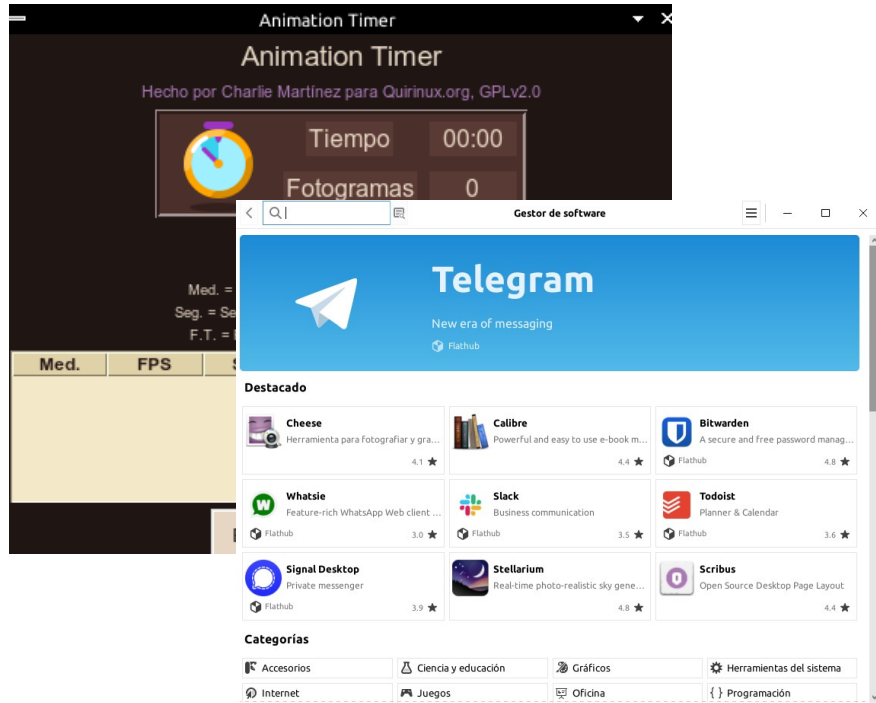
Animation Timer

Animation Timer

Hecho por Charlie Martínez para Quirinux.org, GPLv2.0

Tiempo 00:00

Fotogramas 0

Med. =

Seg. = Se

F.T. =

| Med. | FPS | S |
|---|---|---|

Gestor de software

Telegram

New era of messaging

Flathub

Destacado

Cheese
Herramienta para fotografiar y gra...
4.1 ★

Calibre
Powerful and easy to use e-book m...
4.4 ★

Bitwarden
A secure and free password manag...
Flathub
4.8 ★

Whatsie
Feature-rich WhatsApp Web client ...
Flathub
3.0 ★

Slack
Business communication
Flathub
3.5 ★

Todoist
Planner & Calendar
Flathub
3.6 ★

Signal Desktop
Private messenger
Flathub
3.9 ★

Stellarium
Real-time photo-realistic sky gene...
4.8 ★

Scribus
Open Source Desktop Page Layout
4.4 ★

Categorías

Accesorios
Ciencia y educación
Gráficos
Herramientas del sistema
Internet
Juegos
Oficina
Programación